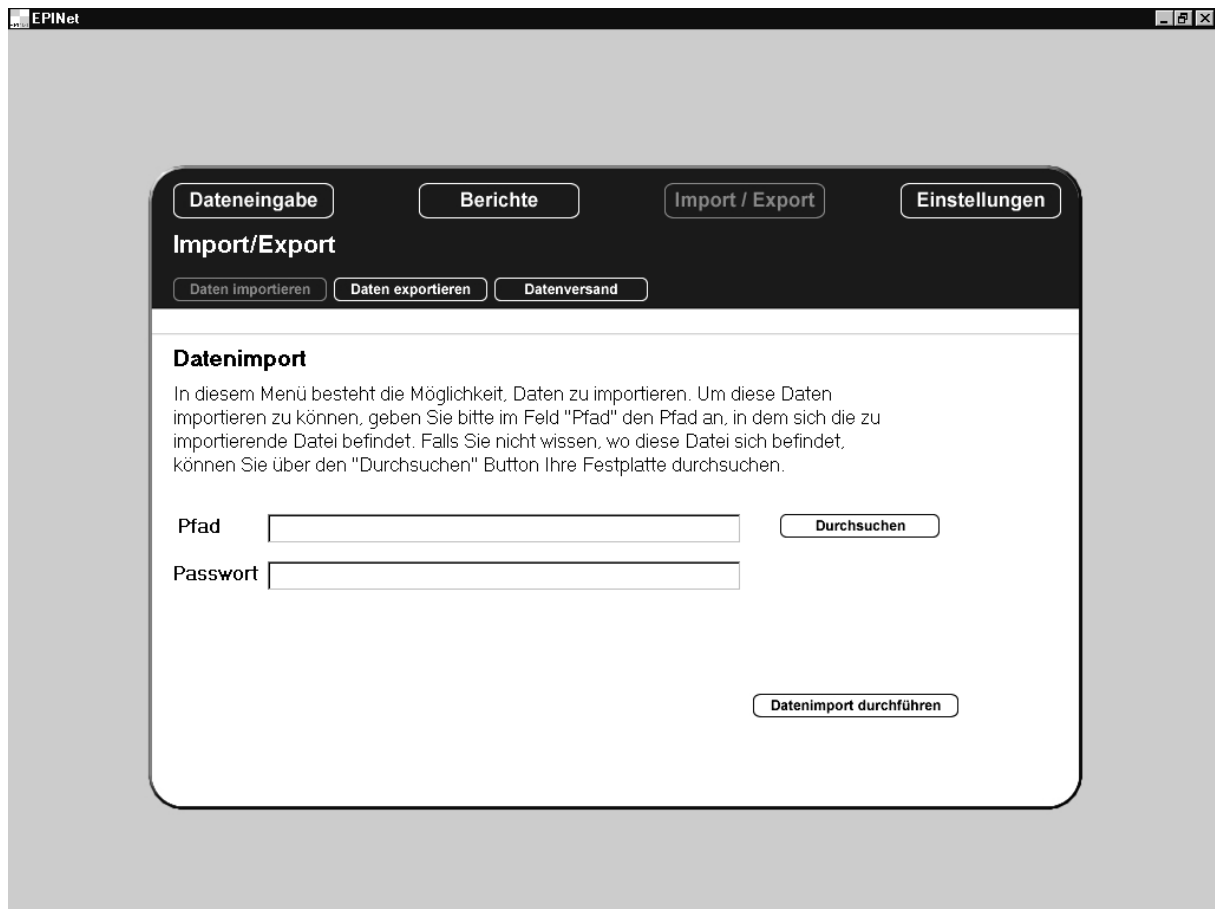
EPINet

Dateneingabe

Berichte

Import / Export

Einstellungen

Import/Export

Daten importieren

Daten exportieren

Datenversand

Datenimport

In diesem Menü besteht die Möglichkeit, Daten zu importieren. Um diese Daten importieren zu können, geben Sie bitte im Feld "Pfad" den Pfad an, in dem sich die zu importierende Datei befindet. Falls Sie nicht wissen, wo diese Datei sich befindet, können Sie über den "Durchsuchen" Button Ihre Festplatte durchsuchen.

Pfad

Durchsuchen

Passwort

Datenimport durchführen